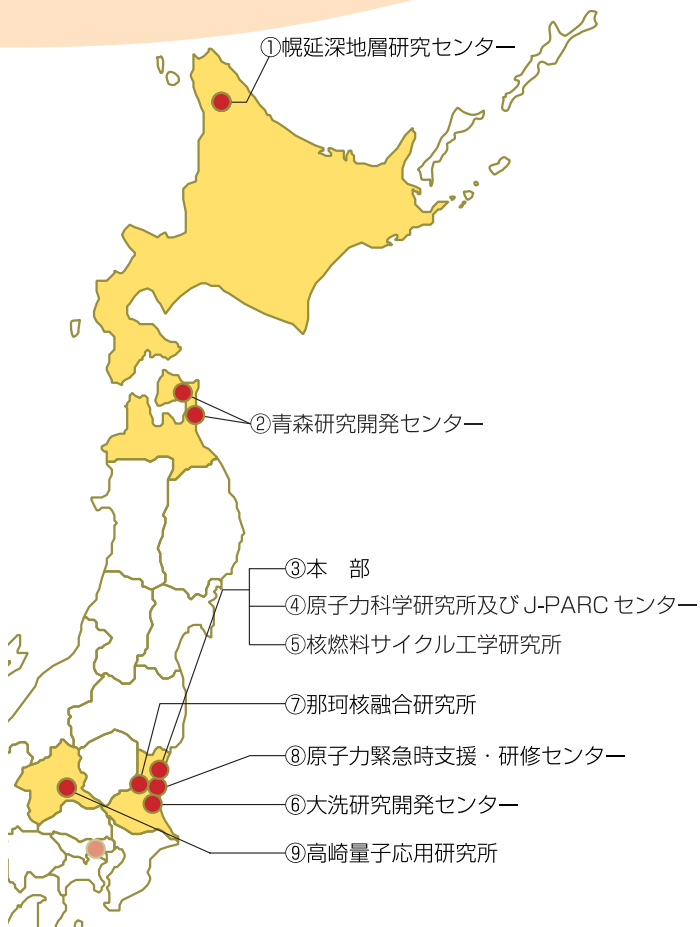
①幌延深地層研究センター

②青森研究開発センター

③本　部

④原子力科学研究所及び J-PARC センター

⑤核燃料サイクル工学研究所

⑦那珂核融合研究所

⑧原子力緊急時支援・研修センター

⑥大洗研究開発センター

⑨高崎量子応用研究所